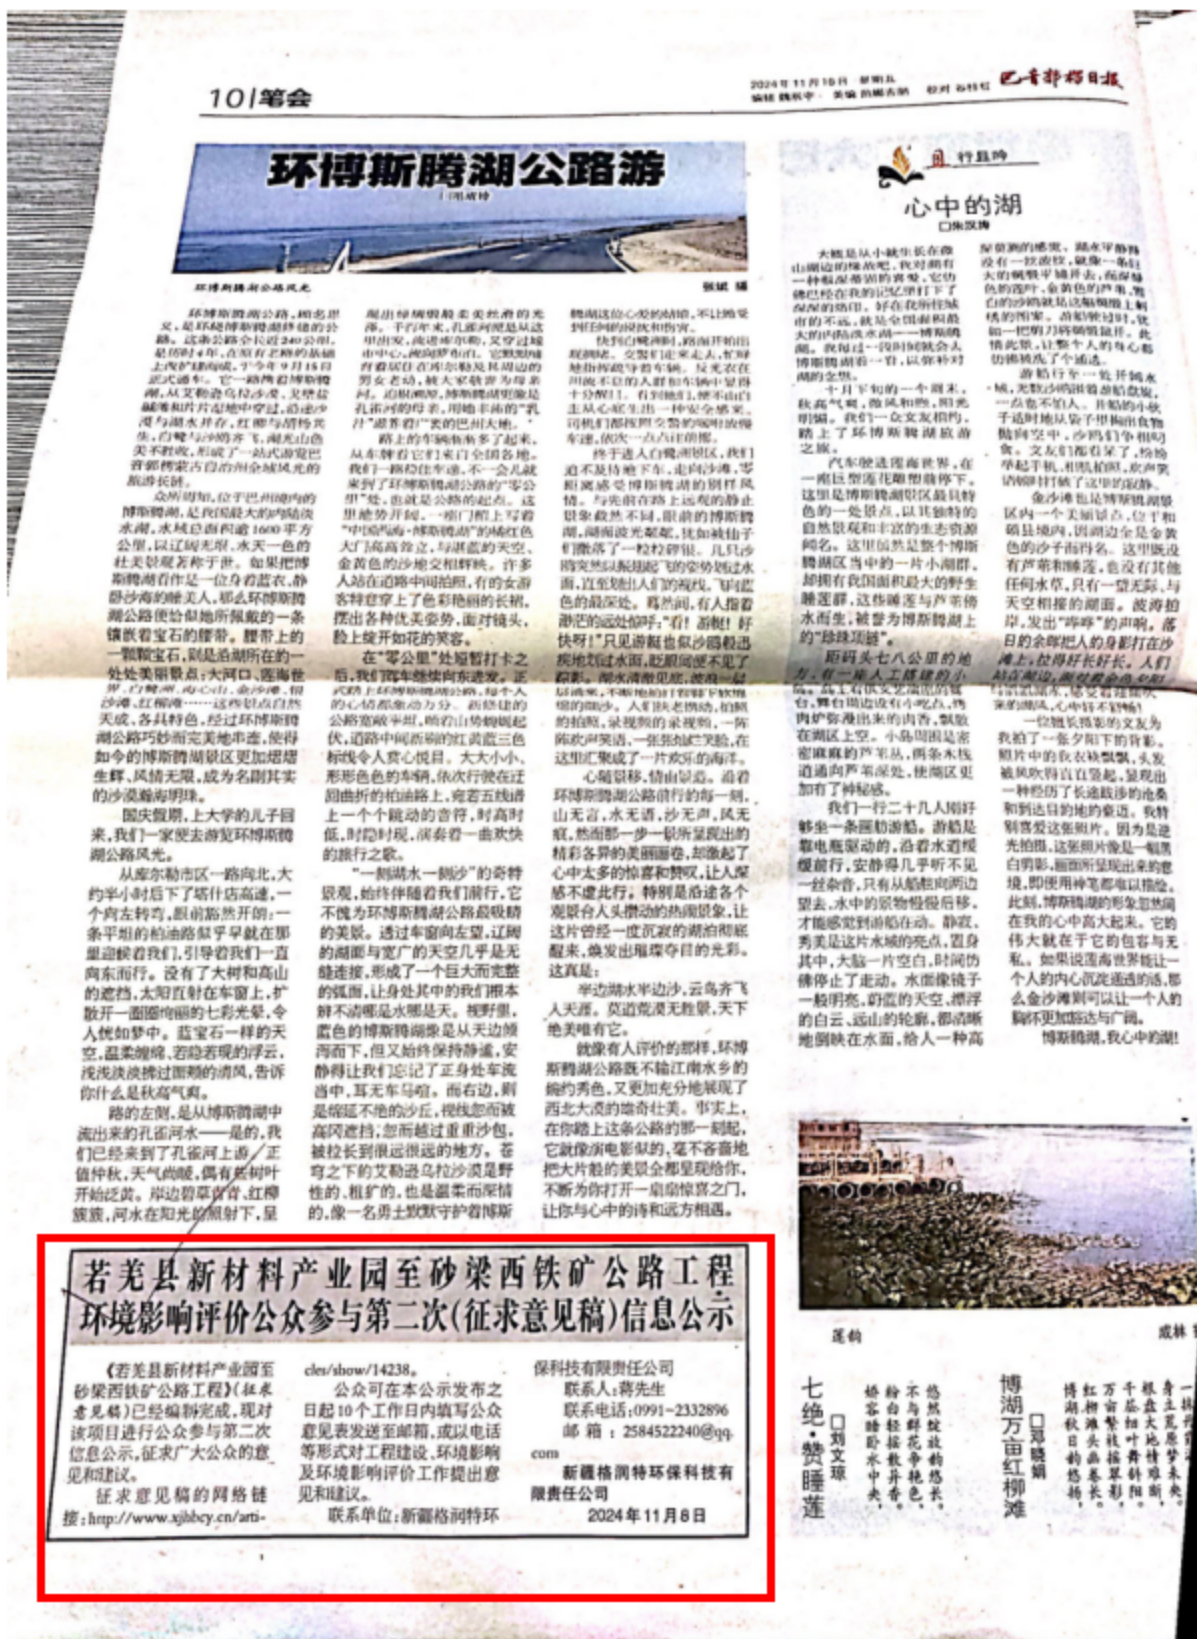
10 | 笔会

2024年11月10日 星期五

巴音郭楞日报

环博斯腾湖公路游

心中的湖

若羌县新材料产业园至砂梁西铁矿公路工程环境影响评价公众参与第二次(征求意见稿)信息公示

《若羌县新材料产业园至砂梁西铁矿公路工程》(征求意见稿)已经编制完成,现对该项目进行公众参与第二次信息公示,征求广大公众的意见和建议。

征求意见稿的网络链接:http://www.xjhbcy.cn/articles/show/14238。

公众可在本公示发布之日起10个工作日内填写公众意见表发送至邮箱,或以电话等形式对工程建设、环境影响及环境影响评价工作提出意见和建议。

联系单位:新疆格润特环保科技有限责任公司

联系人:蒋先生

联系电话:0991-2332896

邮 箱:2584522240@qq.com

新疆格润特环保科技有限责任公司

2024年11月8日

七绝·赞睡莲

博湖万亩红柳滩

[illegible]